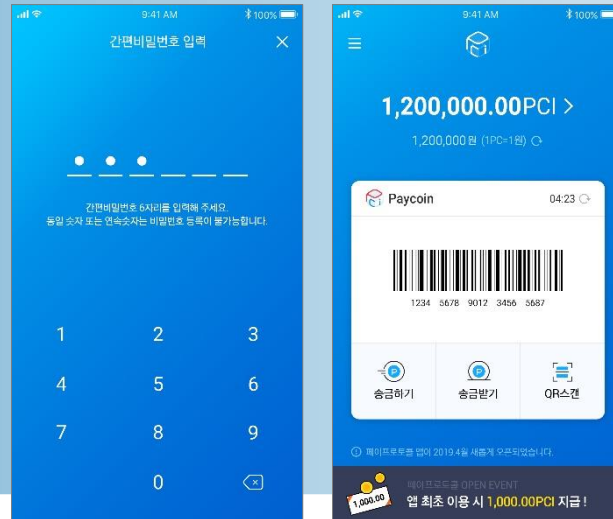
9:41 AM 100%

간편비밀번호 입력

간편비밀번호 6자리를 입력해 주세요.
동일 숫자 또는 연속숫자는 비밀번호 등록이 불가능합니다.

1 2 3
4 5 6
7 8 9
0

9:41 AM 100%

1,200,000.00PCI >

1,200,000원 (1PC=1원)

Paycoin 04:23

1234 5678 9012 3456 5687

송금하기 송금받기 QR스캔

페이프로토콜 앱이 2019.4월 새롭게 오픈되었습니다.

페이프로토콜 OPEN EVENT
1,000.00
앱 최초 이용 시 1,000.00PCI 지급 !